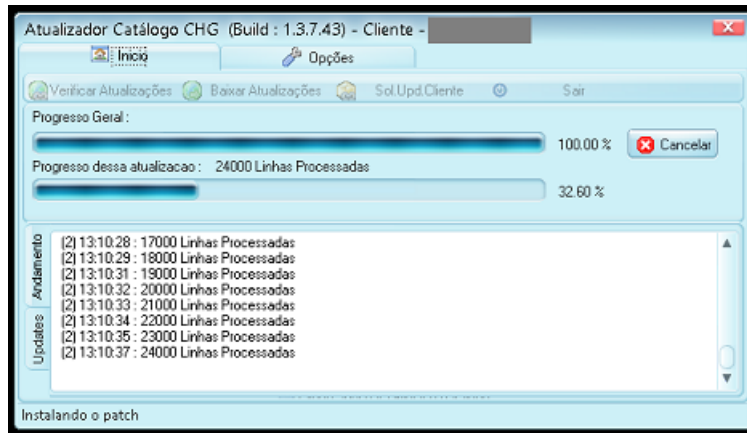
Atualizador Catálogo CHG (Build : 1.3.7.43) - Cliente -

Inicio
Opções

Verificar Atualizações
Baixar Atualizações
Sol.Upd.Cliente
Sair

Progresso Geral :
100.00 %
Cancelar

Progresso dessa atualizacao : 24000 Linhas Processadas
32.60 %

Andamento
Updates

[2] 13:10:28 : 17000 Linhas Processadas
[2] 13:10:29 : 18000 Linhas Processadas
[2] 13:10:31 : 19000 Linhas Processadas
[2] 13:10:32 : 20000 Linhas Processadas
[2] 13:10:33 : 21000 Linhas Processadas
[2] 13:10:34 : 22000 Linhas Processadas
[2] 13:10:35 : 23000 Linhas Processadas
[2] 13:10:37 : 24000 Linhas Processadas

Instalando o patch